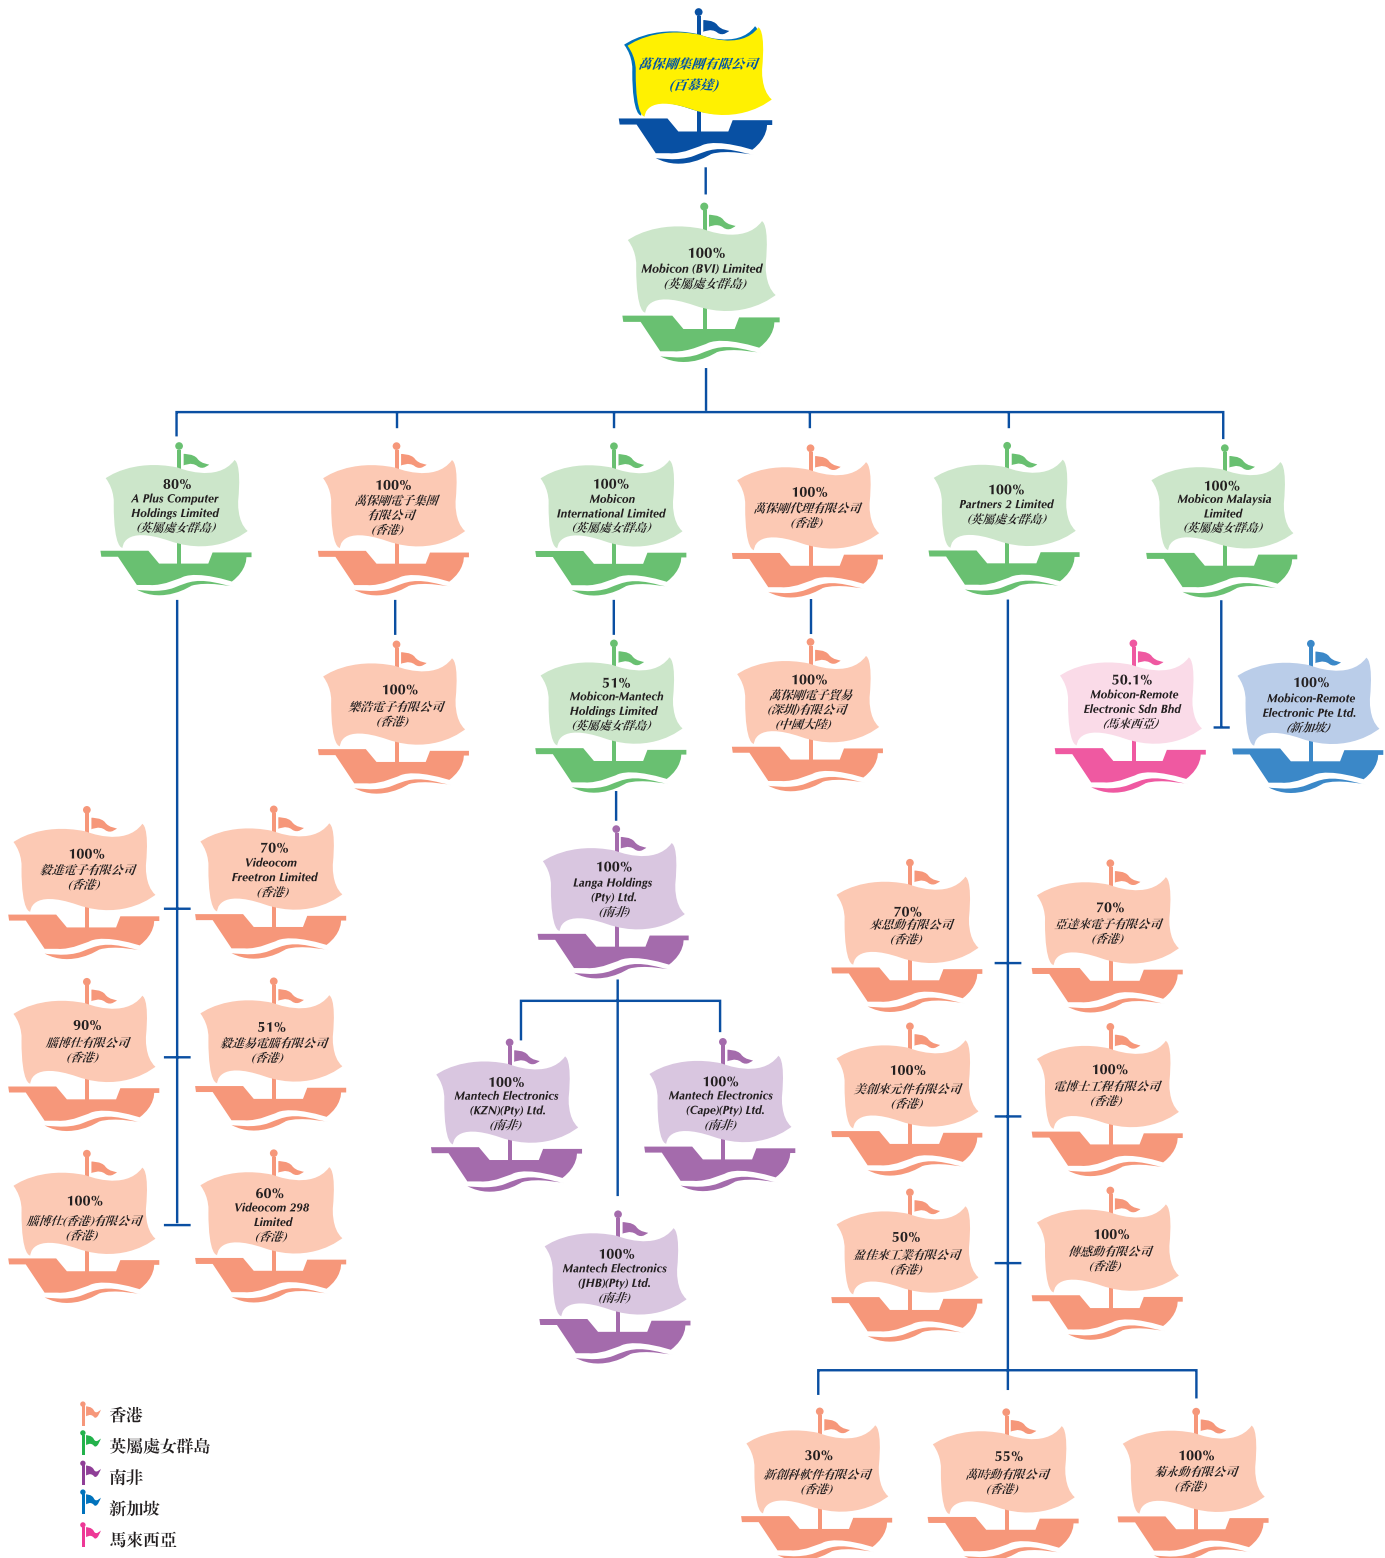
萬保剛集團有限公司
(百慕達)

100%
Mobicon (BVI) Limited
(英屬處女群島)

80%
A Plus Computer Holdings Limited
(英屬處女群島)

100%
萬保剛電子集團有限公司
(香港)

100%
Mobicon International Limited
(英屬處女群島)

100%
萬保剛代理有限公司
(香港)

100%
Partners 2 Limited
(英屬處女群島)

100%
Mobicon Malaysia Limited
(英屬處女群島)

100%
樂浩電子有限公司
(香港)

51%
Mobicon-Mantech Holdings Limited
(英屬處女群島)

100%
萬保剛電子貿易(深圳)有限公司
(中國大陸)

50.1%
Mobicon-Remote Electronic Sdn Bhd
(馬來西亞)

100%
Mobicon-Remote Electronic Pte Ltd.
(新加坡)

100%
毅進電子有限公司
(香港)

70%
Videocom Freetron Limited
(香港)

90%
騰博仕有限公司
(香港)

51%
毅進易電腦有限公司
(香港)

100%
騰博仕(香港)有限公司
(香港)

60%
Videocom 298 Limited
(香港)

100%
Langa Holdings (Pty) Ltd.
(南非)

100%
Mantech Electronics (KZN)(Pty) Ltd.
(南非)

100%
Mantech Electronics (Cape)(Pty) Ltd.
(南非)

100%
Mantech Electronics (JHB)(Pty) Ltd.
(南非)

70%
來思動有限公司
(香港)

70%
亞達來電子有限公司
(香港)

100%
美創來元件有限公司
(香港)

100%
電博士工程有限公司
(香港)

50%
盈佳來工業有限公司
(香港)

100%
傳感動有限公司
(香港)

30%
新創科軟件有限公司
(香港)

55%
萬時動有限公司
(香港)

100%
菊永動有限公司
(香港)

香港
英屬處女群島
南非
新加坡
馬來西亞